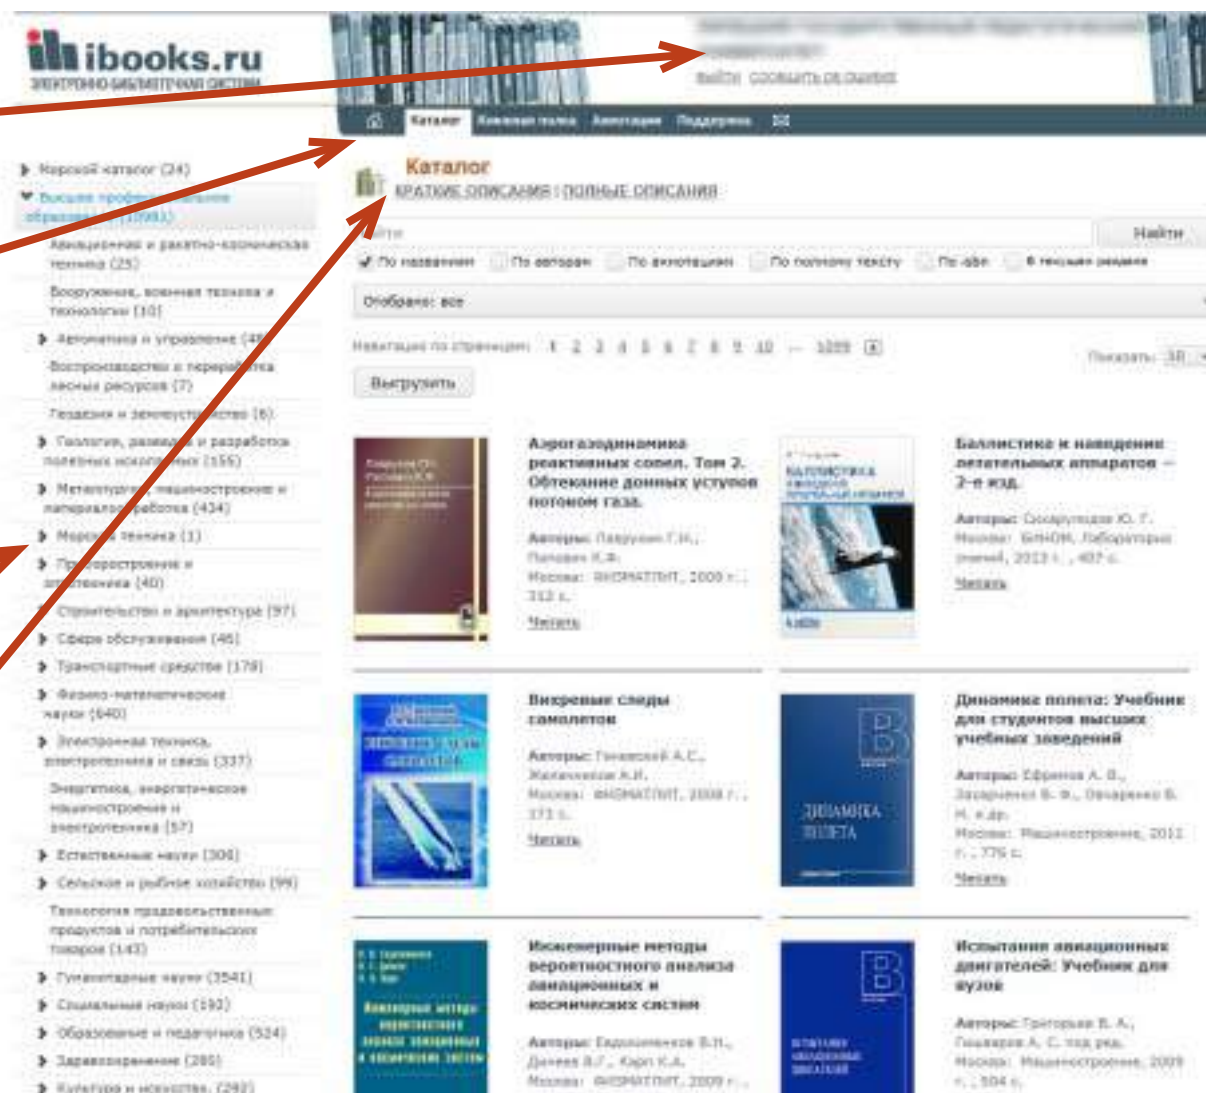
ibooks.ru
ЭЛЕКТРОННО-БИБЛИОТЕЧНАЯ СИСТЕМА

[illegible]
Выйти Сообщить об ошибке

Каталог Книжная полка Аннотации Поддержка

Морской каталог (24)
Высшее профессиональное образование (10981)
Авиационная и ракетно-космическая техника (25)
Вооружение, военная техника и технологии (10)
Автоматика и управление (48)
Воспроизводство и переработка лесных ресурсов (7)
Геодезия и землеустройство (6)
Геология, разведка и разработка полезных ископаемых (155)
Металлургия, машиностроение и материалообработка (434)
Морская техника (1)
Приборостроение и оптотехника (40)
Строительство и архитектура (97)
Сфера обслуживания (46)
Транспортные средства (178)
Физико-математические науки (640)
Электронная техника, электротехника и связь (337)
Энергетика, энергетическое машиностроение и электротехника (57)
Естественные науки (306)
Сельское и рыбное хозяйство (99)
Технология продовольственных продуктов и потребительских товаров (143)
Гуманитарные науки (3541)
Социальные науки (192)
Образование и педагогика (524)
Здравоохранение (285)
Культура и искусство (292)

Каталог
КРАТКИЕ ОПИСАНИЯ | ПОЛНЫЕ ОПИСАНИЯ

Найти
По названию По авторам По аннотации По полному тексту По isbn В текущем разделе
Отображать: все
Навигация по страницам: 1 2 3 4 5 6 7 8 9 10 ... 1099
Показать: 10
Выгрузить

Аэрогазодинамика реактивных сопел. Том 2. Обтекание донных уступов потоком газа.
Авторы: Лазурин Г.Н., Попов К.Ф.
Москва: ФИЗМАТЛИТ, 2009 г., 312 с.
Читать

Баллистика и наведение летательных аппаратов — 2-е изд.
Авторы: Сихарулидзе Ю. Г.
Москва: БИНОМ. Лаборатория знаний, 2013 г., 407 с.
Читать

Вихревые следы самолетов
Авторы: Гиневский А.С., Желанников А.И.
Москва: ФИЗМАТЛИТ, 2008 г., 171 с.
Читать

Динамика полета: Учебник для студентов высших учебных заведений
Авторы: Ефремов А. В., Захарченко В. Ф., Овчаренко В. Н. и др.
Москва: Машиностроение, 2011 г., 776 с.
Читать

Инженерные методы вероятностного анализа авиационных и космических систем
Авторы: Евдокименков В.Н., Дунаев В.Г., Карп К.А.
Москва: ФИЗМАТЛИТ, 2009 г.

Испытания авиационных двигателей: Учебник для вузов
Авторы: Григорьев В. А., Гишваров А. С. под ред.
Москва: Машиностроение, 2009 г., 504 с.